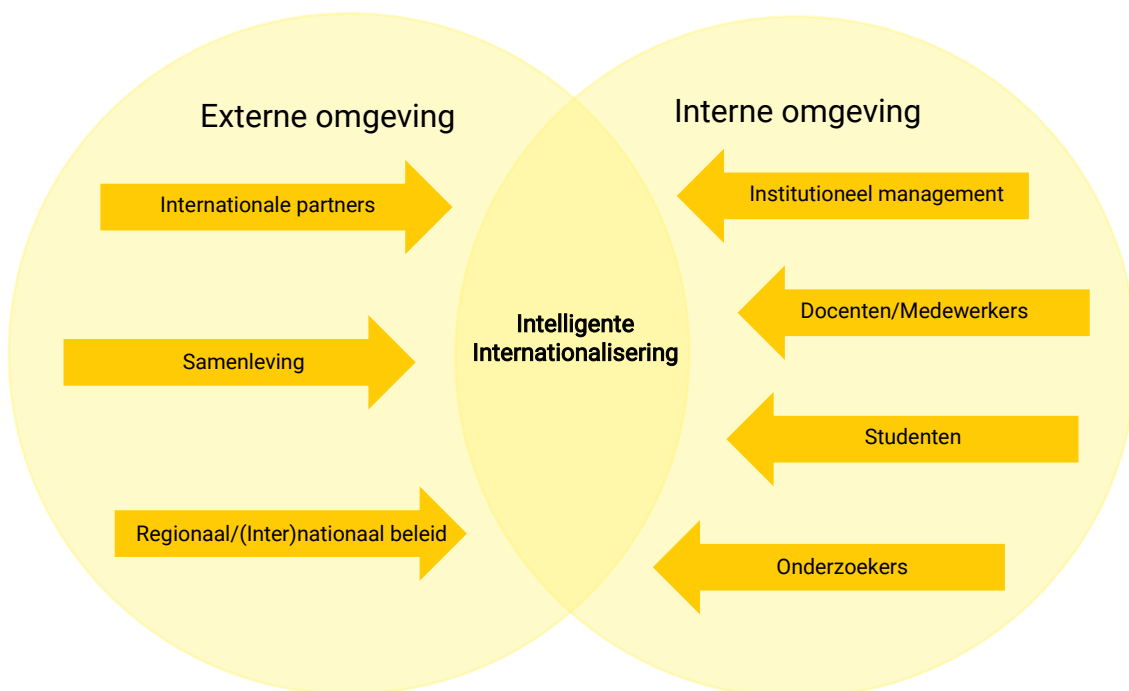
Externe omgeving

Interne omgeving

Internationale partners

Samenleving

Regionaal/(Inter)nationaal beleid

Intelligente Internationalisering

Institutioneel management

Docenten/Medewerkers

Studenten

Onderzoekers